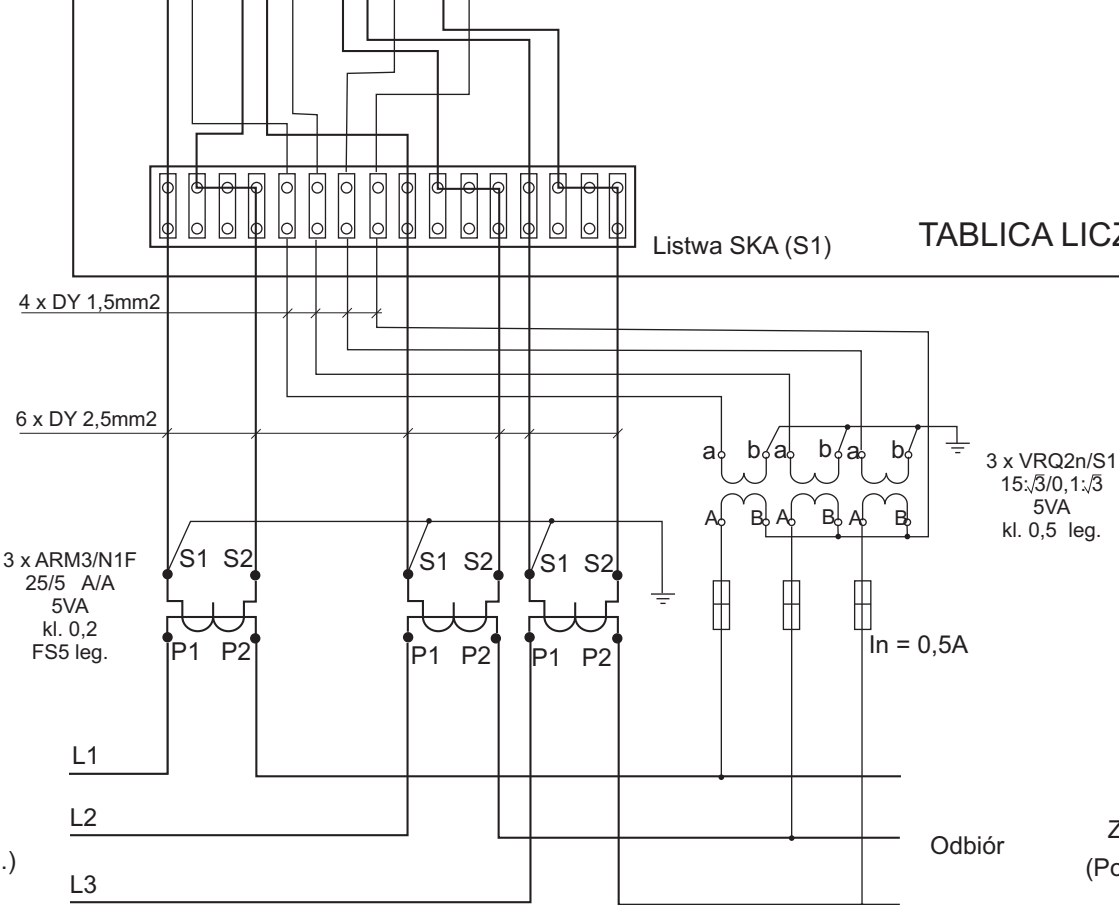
Listwa SKA (S1)

TABLICA LICZ

4 x DY 1,5mm2

6 x DY 2,5mm2

a b a b a b

A B A B A B

3 x VRQ2n/S1
$15:\sqrt{3}/0,1:\sqrt{3}$
5VA
kl. 0,5 leg.

3 x ARM3/N1F
25/5 A/A
5VA
kl. 0,2
FS5 leg.

S1 S2

S1 S2

S1 S2

P1 P2

P1 P2

P1 P2

In = 0,5A

L1

L2

L3

Odbiór

Z

(Po

.)